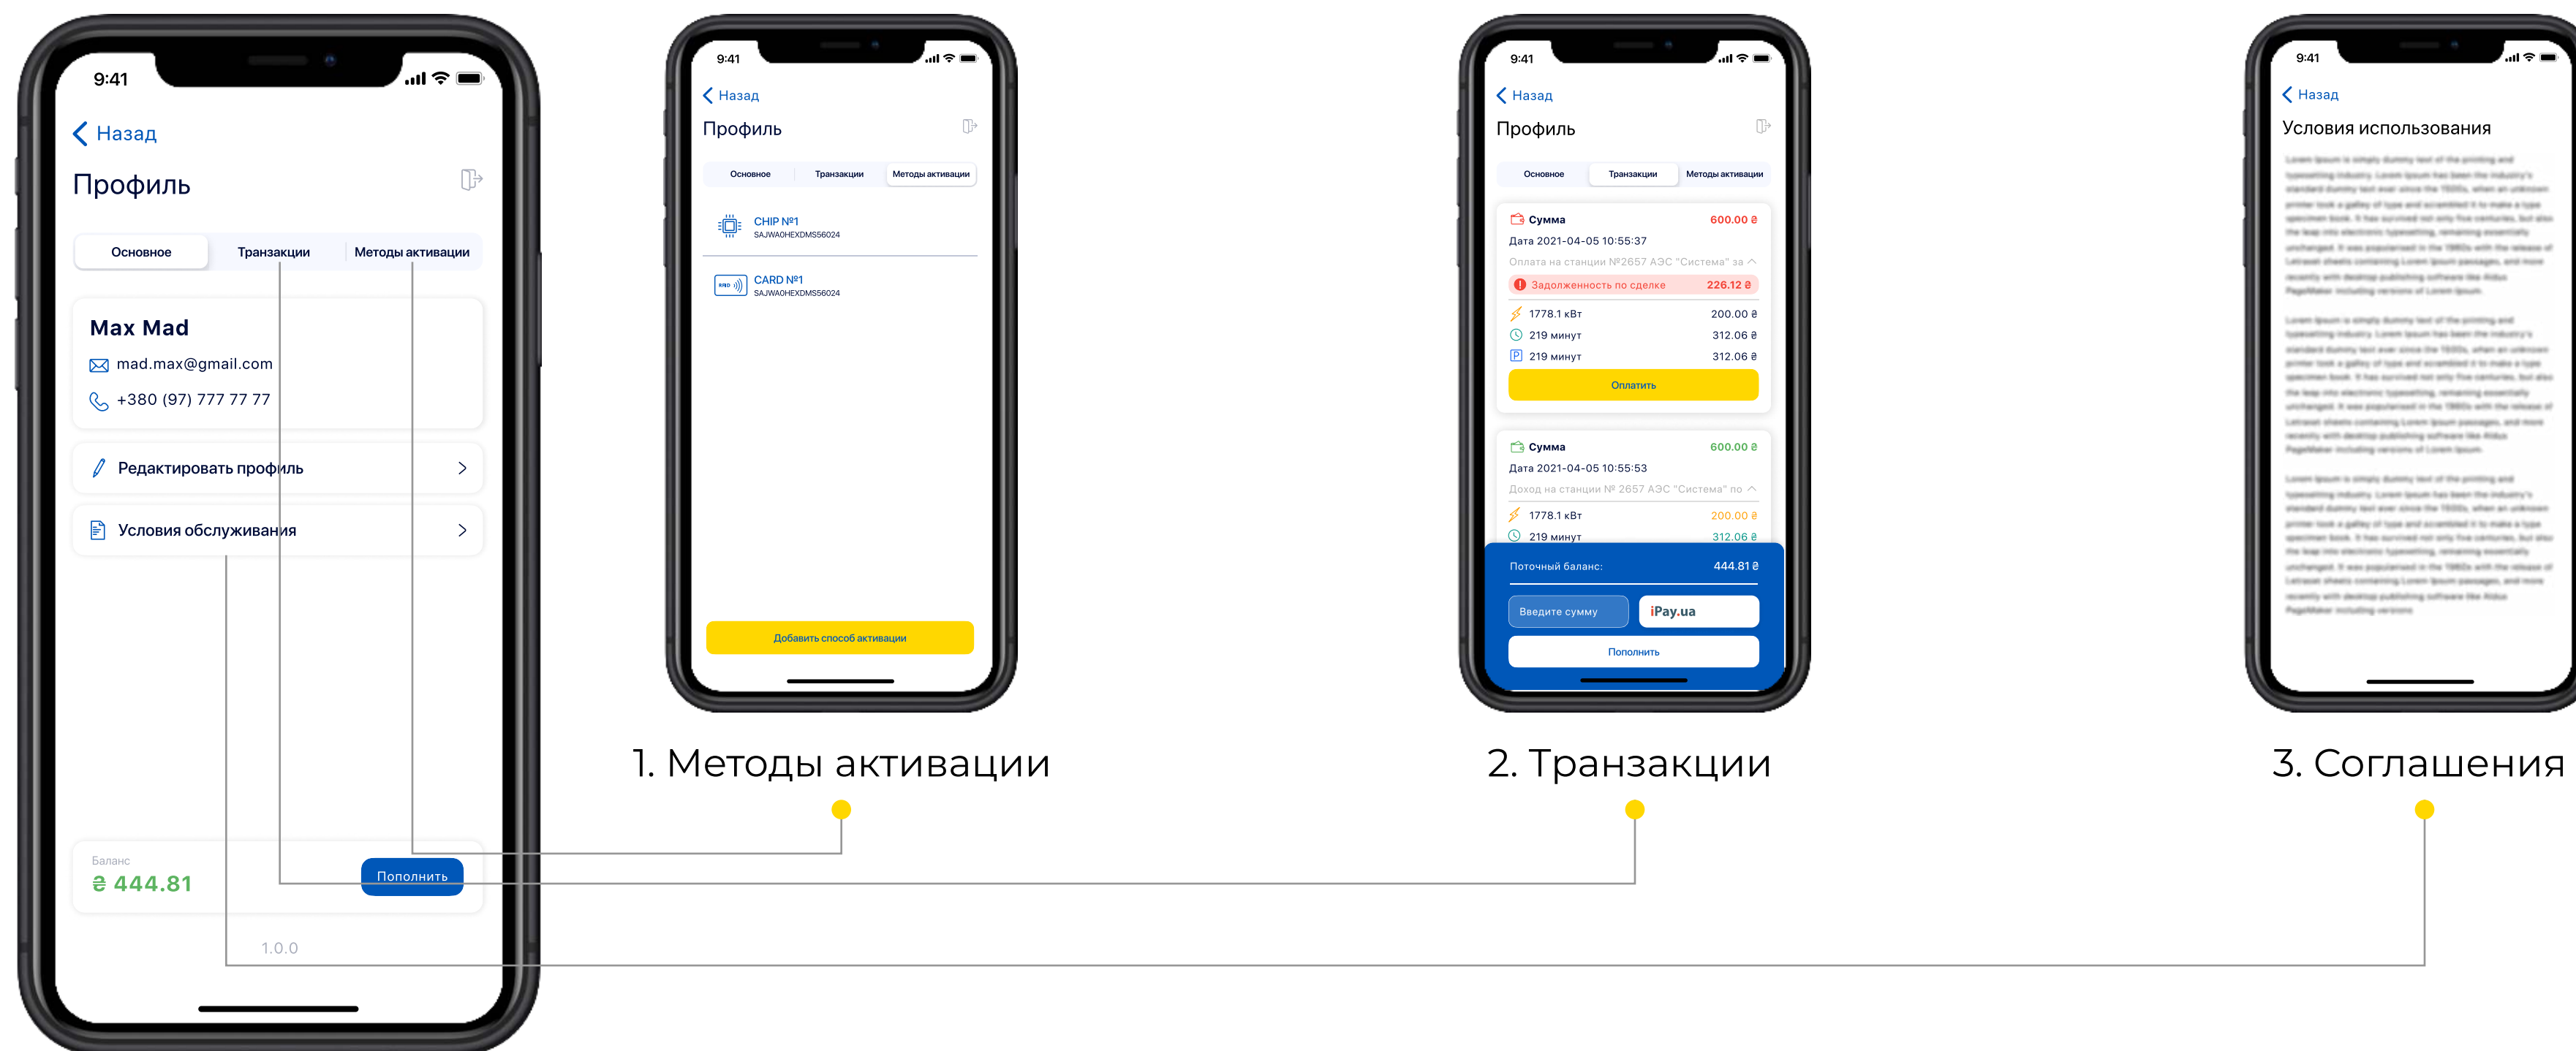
9:41

Назад

Профиль

Основное
Транзакции
Методы активации

Max Mad
mad.max@gmail.com
+380 (97) 777 77 77

Редактировать профиль

Условия обслуживания

Баланс
₴ 444.81
Пополнить

1.0.0

9:41

Назад

Профиль

Основное
Транзакции
Методы активации

CHIP №1
SAJWAOHEXDMS56024

CARD №1
SAJWAOHEXDMS56024

Добавить способ активации

1. Методы активации

9:41

Назад

Профиль

Основное
Транзакции
Методы активации

Сумма 600.00 ₴
Дата 2021-04-05 10:55:37
Оплата на станции №2657 АЭС "Система" за
Задолженность по сделке 226.12 ₴
1778.1 кВт 200.00 ₴
219 минут 312.06 ₴
219 минут 312.06 ₴
Оплатить

Сумма 600.00 ₴
Дата 2021-04-05 10:55:53
Доход на станции № 2657 АЭС "Система" по
1778.1 кВт 200.00 ₴
219 минут 312.06 ₴

Поточный баланс: 444.81 ₴
Введите сумму
iPay.ua
Пополнить

2. Транзакции

9:41

Назад

Условия использования

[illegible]

3. Соглашения